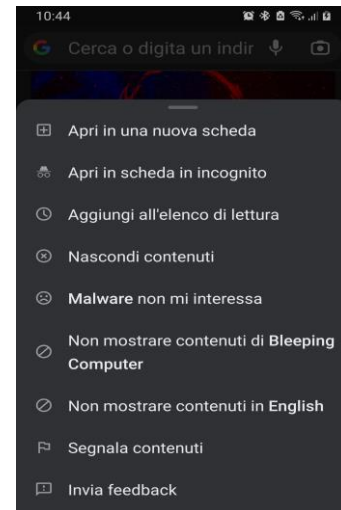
10:44

Cerca o digita un indir

Apri in una nuova scheda

Apri in scheda in incognito

Aggiungi all'elenco di lettura

Nascondi contenuti

Malware non mi interessa

Non mostrare contenuti di Bleeping Computer

Non mostrare contenuti in English

Segnala contenuti

Invia feedback